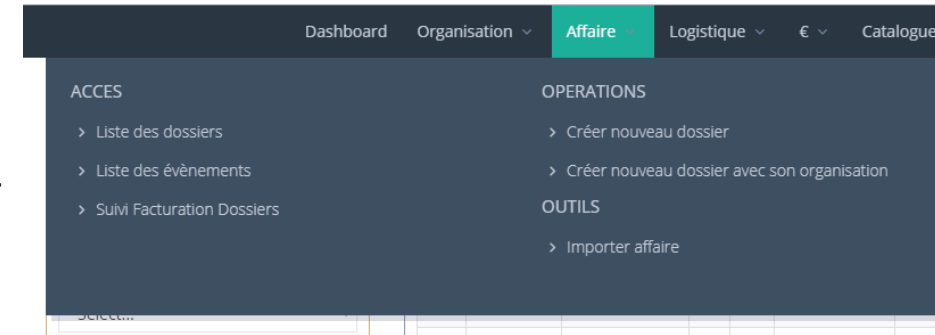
Dashboard Organisation ⌄ Affaire ⌄ Logistique ⌄ € ⌄ Catalogue

ACCES

› Liste des dossiers

› Liste des évènements

› Suivi Facturation Dossiers

OPERATIONS

› Créer nouveau dossier

› Créer nouveau dossier avec son organisation

OUTILS

› Importer affaire

Select...